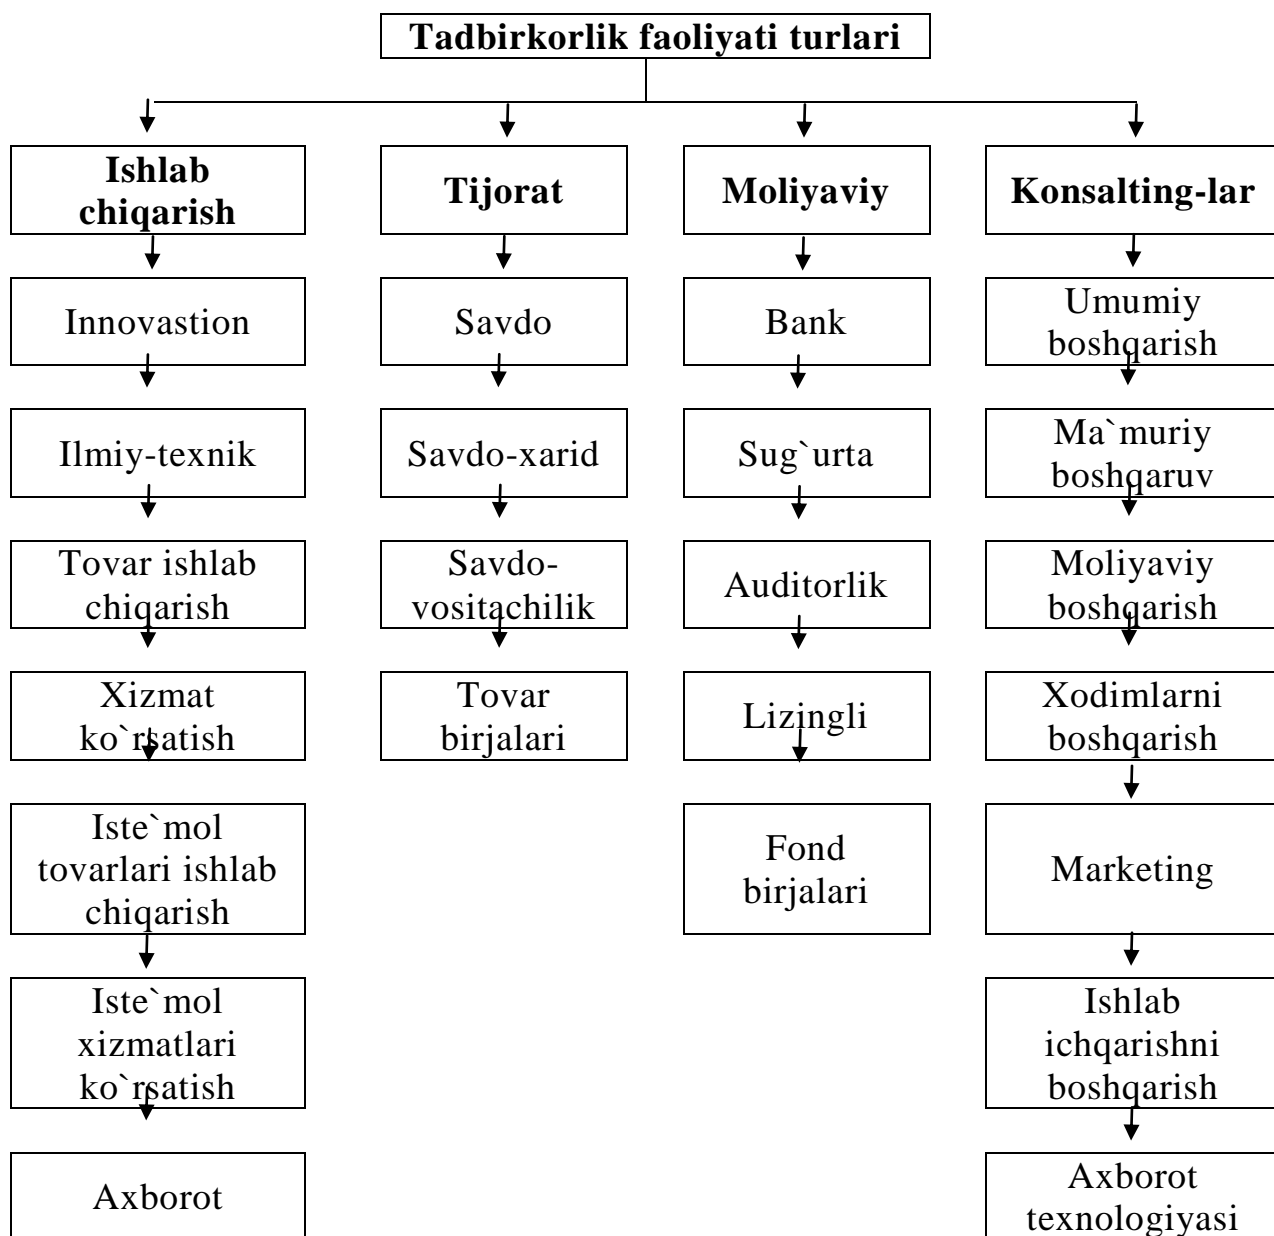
Tadbirkorlik faoliyati turlari

Ishlab chiqarish

Innovastion

Ilmiy-texnik

Tovar ishlab chiqarish

Xizmat ko`rsatish

Iste`mol tovarlari ishlab chiqarish

Iste`mol xizmatlari ko`rsatish

Axborot

Tijorat

Savdo

Savdo-xarid

Savdo-vositachilik

Tovar birjalari

Moliyaviy

Bank

Sug`urta

Auditorlik

Lizingli

Fond birjalari

Konsalting-lar

Umumiy boshqarish

Ma`muriy boshqaruv

Moliyaviy boshqarish

Xodimlarni boshqarish

Marketing

Ishlab ichqarishni boshqarish

Axborot texnologiyasi